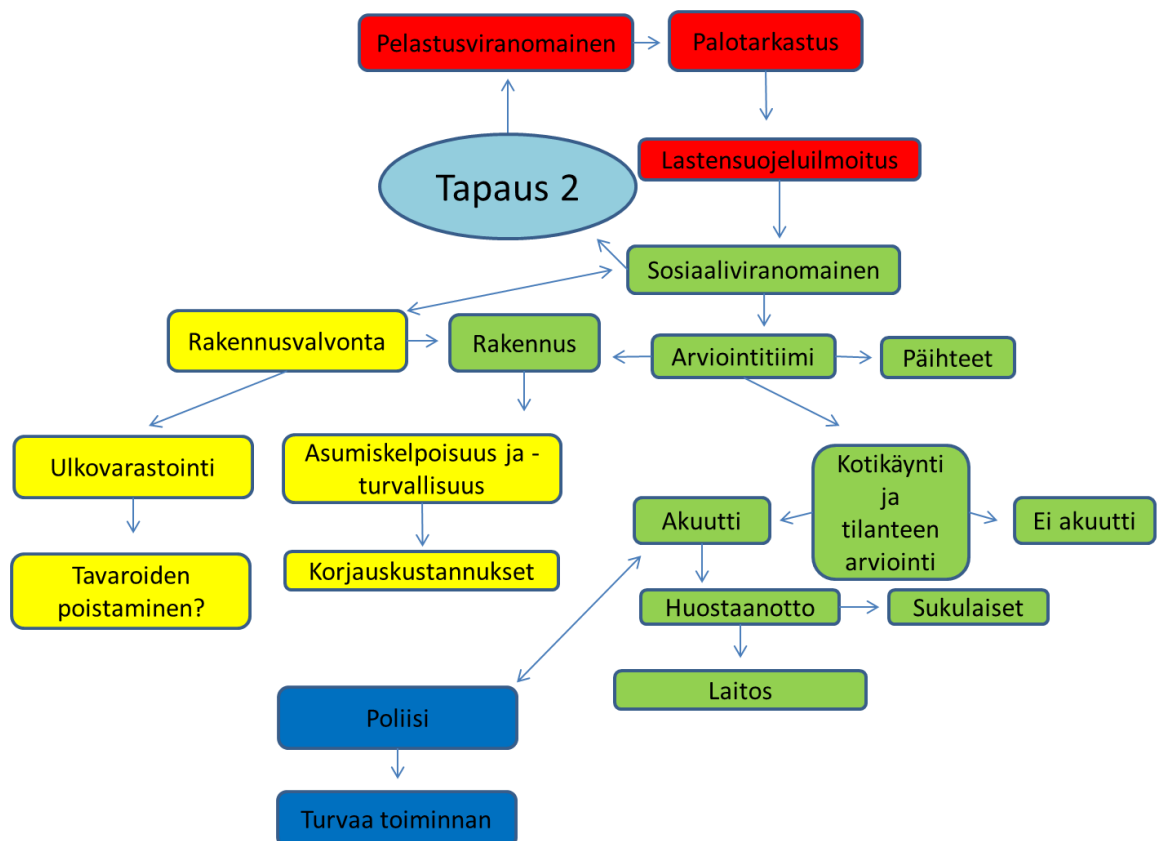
Pelastusviranomainen
Palotarkastus
Tapaus 2
Lastensuojeluilmoitus
Sosiaaliviranomainen
Rakennusvalvonta
Rakennus
Arviointitiimi
Päihteet
Ulkovarastointi
Asumiskelpoisuus ja -turvallisuus
Kotikäynti ja tilanteen arviointi
Akuutti
Ei akuutti
Tavaroiden poistaminen?
Korjauskustannukset
Huostaanotto
Sukulaiset
Laitos
Poliisi
Turvaa toiminnan